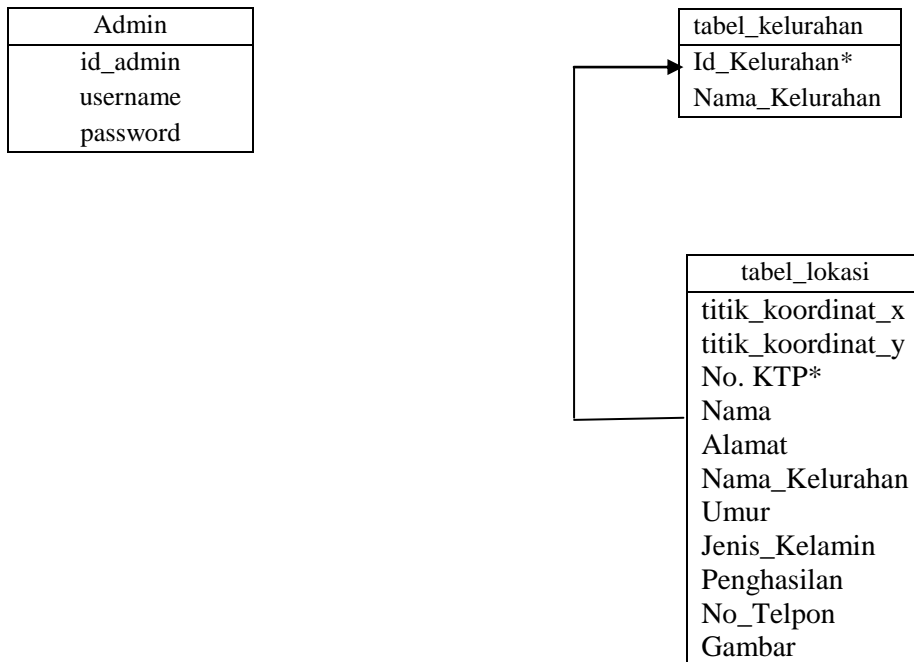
| Admin |
|---|
| id_admin |
| username |
| password |

| tabel_kelurahan |
|---|
| Id_Kelurahan* |
| Nama_Kelurahan |

| tabel_lokasi |
|---|
| titik_koordinat_x |
| titik_koordinat_y |
| No. KTP* |
| Nama |
| Alamat |
| Nama_Kelurahan |
| Umur |
| Jenis_Kelamin |
| Penghasilan |
| No_Telpon |
| Gambar |